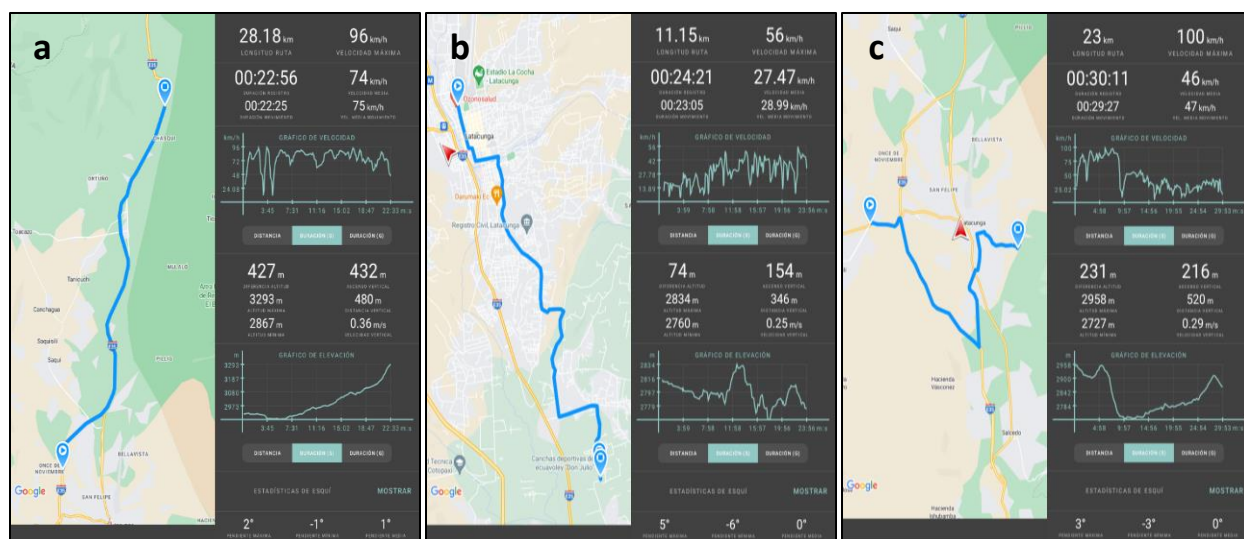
a

28.18 km
LONGITUD RUTA
96 km/h
VELOCIDAD MÁXIMA
00:22:56
DURACIÓN REGISTRO
74 km/h
VELOCIDAD MEDIA
00:22:25
DURACIÓN MOVIMIENTO
75 km/h
VEL. MEDIA MOVIMIENTO

GRÁFICO DE VELOCIDAD
km/h
96
72
48
24.08
3:45 7:31 11:16 15:02 18:47 22:33 m:s

DISTANCIA DURACIÓN (I) DURACIÓN (G)

427 m
DIFERENCIA ALTITUD
432 m
ASCENSO VERTICAL
3293 m
ALTITUD MÁXIMA
480 m
DISTANCIA VERTICAL
2867 m
ALTITUD MÍNIMA
0.36 m/s
VELOCIDAD VERTICAL

GRÁFICO DE ELEVACIÓN
m
3293
3187
3080
2973
3:45 7:31 11:16 15:02 18:47 22:33 m:s

DISTANCIA DURACIÓN (I) DURACIÓN (G)

ESTADÍSTICAS DE ESQUÍ MOSTRAR

2°
PENDIENTE MÁXIMA
-1°
PENDIENTE MÍNIMA
1°
PENDIENTE MEDIA

Tanicuchi
Toacazo
Saquisili
Saqui
Cochapamba
ONCE DE NOVIEMBRE
BELLAVISTA
SAN FELIPE
MULALÓ
Google

b

11.15 km
LONGITUD RUTA
56 km/h
VELOCIDAD MÁXIMA
00:24:21
DURACIÓN REGISTRO
27.47 km/h
VELOCIDAD MEDIA
00:23:05
DURACIÓN MOVIMIENTO
28.99 km/h
VEL. MEDIA MOVIMIENTO

GRÁFICO DE VELOCIDAD
km/h
56
42
27.78
13.89
3:59 7:58 11:58 15:57 19:56 23:56 m:s

DISTANCIA DURACIÓN (I) DURACIÓN (G)

74 m
DIFERENCIA ALTITUD
154 m
ASCENSO VERTICAL
2834 m
ALTITUD MÁXIMA
346 m
DISTANCIA VERTICAL
2760 m
ALTITUD MÍNIMA
0.25 m/s
VELOCIDAD VERTICAL

GRÁFICO DE ELEVACIÓN
m
2834
2816
2797
2779
3:59 7:58 11:58 15:57 19:56 23:56 m:s

DISTANCIA DURACIÓN (I) DURACIÓN (G)

ESTADÍSTICAS DE ESQUÍ MOSTRAR

5°
PENDIENTE MÁXIMA
-6°
PENDIENTE MÍNIMA
0°
PENDIENTE MEDIA

Estadio La Cocha Latacunga
Oriónsalud
Latacunga
Dasumaki Ec
Registro Civil Latacunga
Canchas deportivas de ecuavoley "Don Julio"
Técnica Cotopaxi
Google

c

23 km
LONGITUD RUTA
100 km/h
VELOCIDAD MÁXIMA
00:30:11
DURACIÓN REGISTRO
46 km/h
VELOCIDAD MEDIA
00:29:27
DURACIÓN MOVIMIENTO
47 km/h
VEL. MEDIA MOVIMIENTO

GRÁFICO DE VELOCIDAD
km/h
100
75
50
25.03
4:58 9:57 14:56 19:55 24:54 29:53 m:s

DISTANCIA DURACIÓN (I) DURACIÓN (G)

231 m
DIFERENCIA ALTITUD
216 m
ASCENSO VERTICAL
2958 m
ALTITUD MÁXIMA
520 m
DISTANCIA VERTICAL
2727 m
ALTITUD MÍNIMA
0.29 m/s
VELOCIDAD VERTICAL

GRÁFICO DE ELEVACIÓN
m
2958
2900
2842
2784
4:58 9:57 14:56 19:55 24:54 29:53 m:s

DISTANCIA DURACIÓN (I) DURACIÓN (G)

ESTADÍSTICAS DE ESQUÍ MOSTRAR

3°
PENDIENTE MÁXIMA
-3°
PENDIENTE MÍNIMA
0°
PENDIENTE MEDIA

ONCE DE NOVIEMBRE
BELLAVISTA
SAN FELIPE
Latacunga
Hacienda Yaconez
Salcedo
Hacienda
Google